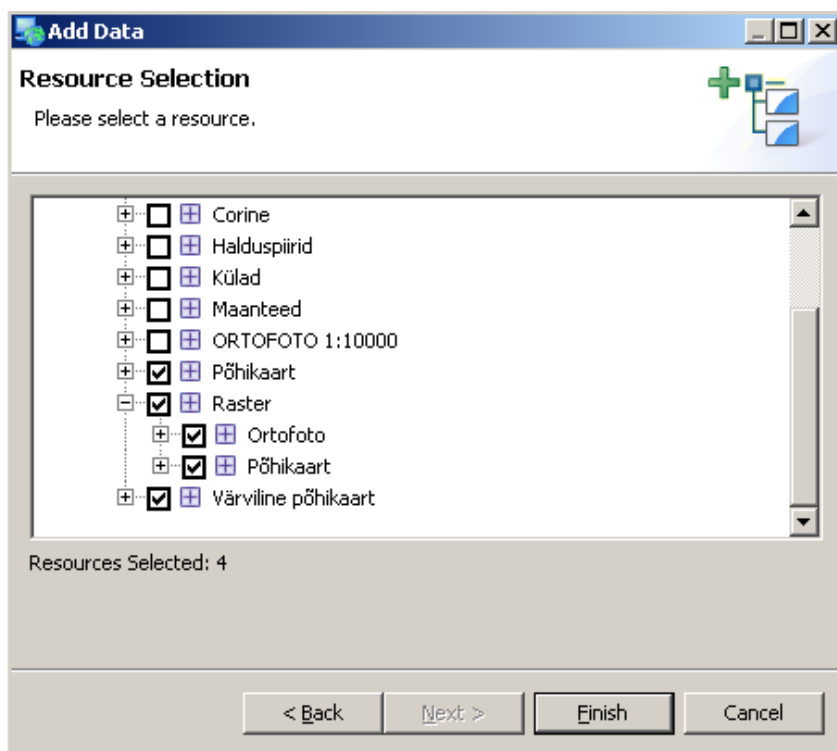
Add Data

Resource Selection

Please select a resource.

Corine
Halduspiirid
Külad
Maanteed
ORTOFOTO 1:10000
Põhikaart
Raster
Ortofoto
Põhikaart
Värviline põhikaart

Resources Selected: 4

< Back
Next >
Finish
Cancel